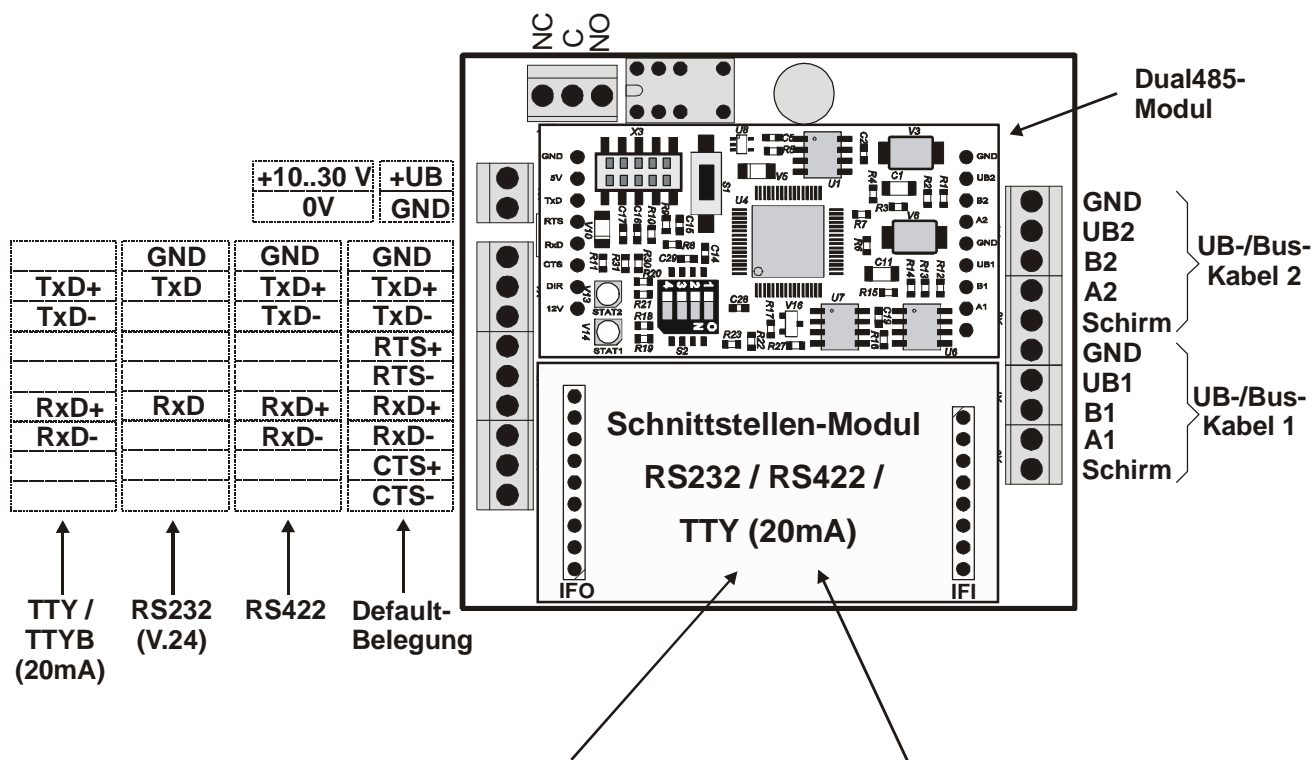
NC C NO

Dual485-Modul

+10..30 V | +UB
0V | GND

| TTY / TTYB (20mA) | RS232 (V.24) | RS422 | Default-Belegung |
|---|---|---|---|
| | GND | GND | GND |
| TxD+ | TxD | TxD+ | TxD+ |
| TxD- | | TxD- | TxD- |
| | | | RTS+ |
| | | | RTS- |
| RxD+ | RxD | RxD+ | RxD+ |
| RxD- | | RxD- | RxD- |
| | | | CTS+ |
| | | | CTS- |

TTY / TTYB (20mA)
RS232 (V.24)
RS422
Default-Belegung

GND 5V TxD RTS RxD CTS DIR 12V
X3 S1 U8 C5 R5 C2 V3 V5 U1 U4 C1 R4 R2 R1 R3 R7 V6 R6 C17 C16 R10 R9 C16 V10 R11 R31 R30 R20 C29 R8 C14 V13 STAT2 V14 STAT1 R21 R18 R19 S2 C28 R17 V16 U7 C11 R14 R13 R12 R15 C19 R16 U6 R23 R22 R27
GND UB2 B2 A2 GND UB1 B1 A1

GND
UB2
B2
A2
Schirm
UB-/Bus-Kabel 2

GND
UB1
B1
A1
Schirm
UB-/Bus-Kabel 1

Schnittstellen-Modul
RS232 / RS422 /
TTY (20mA)

IFO
IFI